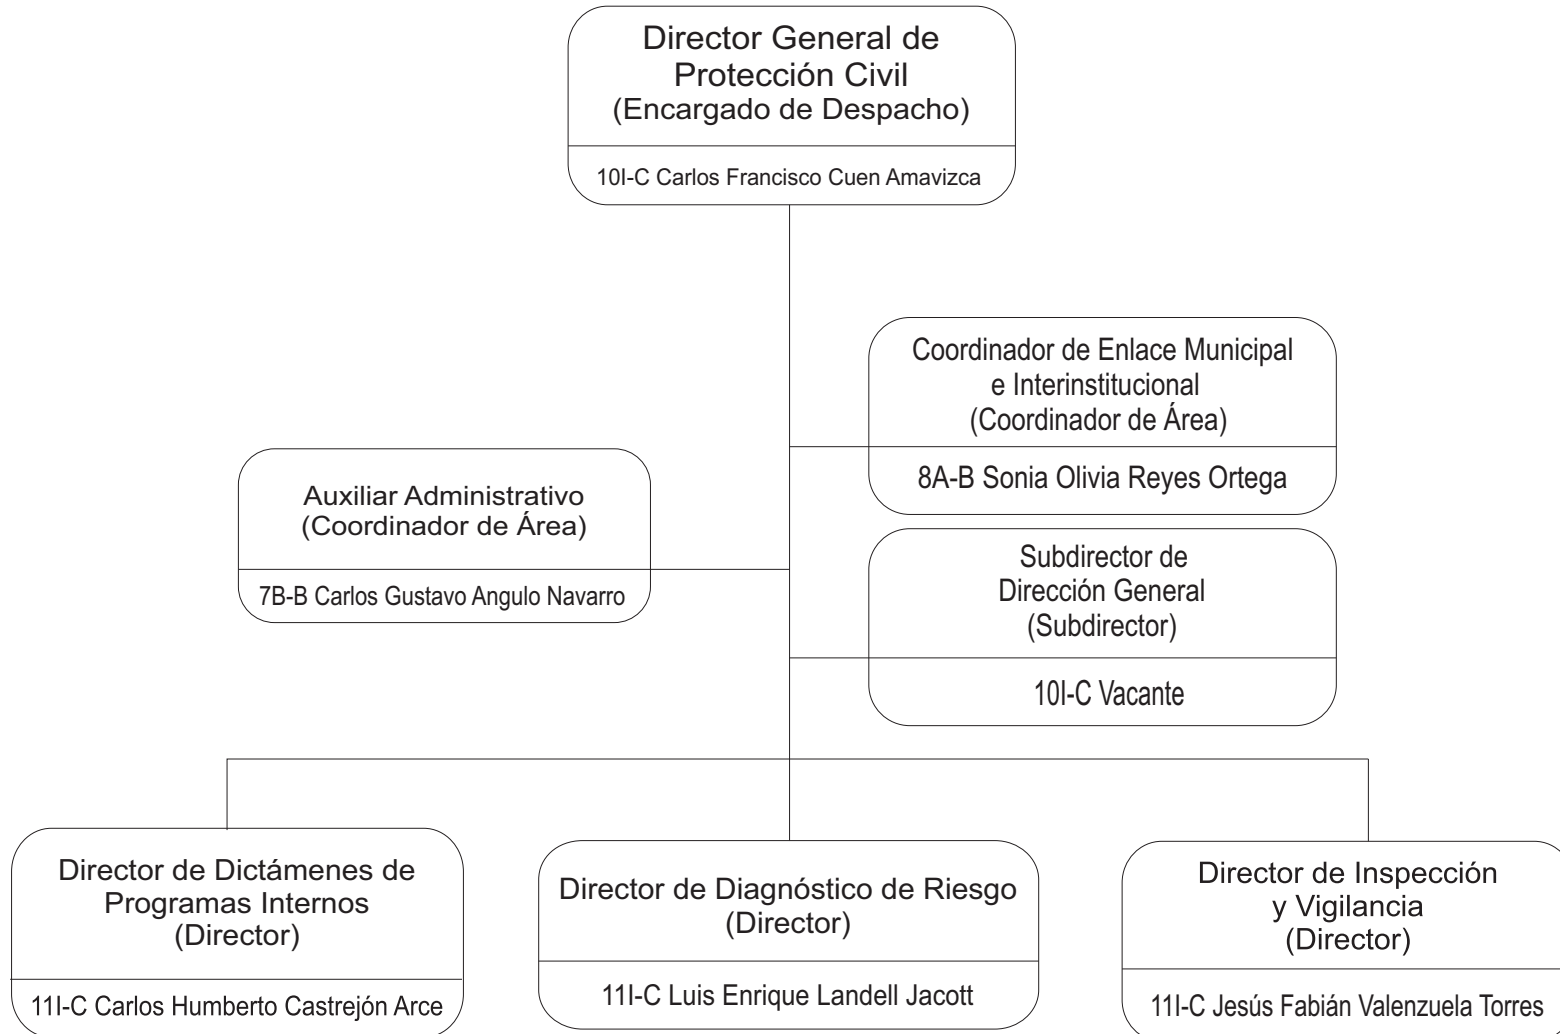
Director General de Protección Civil (Encargado de Despacho)

10I-C Carlos Francisco Cuen Amavizca

Coordinador de Enlace Municipal e Interinstitucional (Coordinador de Área)

8A-B Sonia Olivia Reyes Ortega

Auxiliar Administrativo (Coordinador de Área)

7B-B Carlos Gustavo Angulo Navarro

Subdirector de Dirección General (Subdirector)

10I-C Vacante

Director de Dictámenes de Programas Internos (Director)

11I-C Carlos Humberto Castrejón Arce

Director de Diagnóstico de Riesgo (Director)

11I-C Luis Enrique Landell Jacott

Director de Inspección y Vigilancia (Director)

11I-C Jesús Fabián Valenzuela Torres